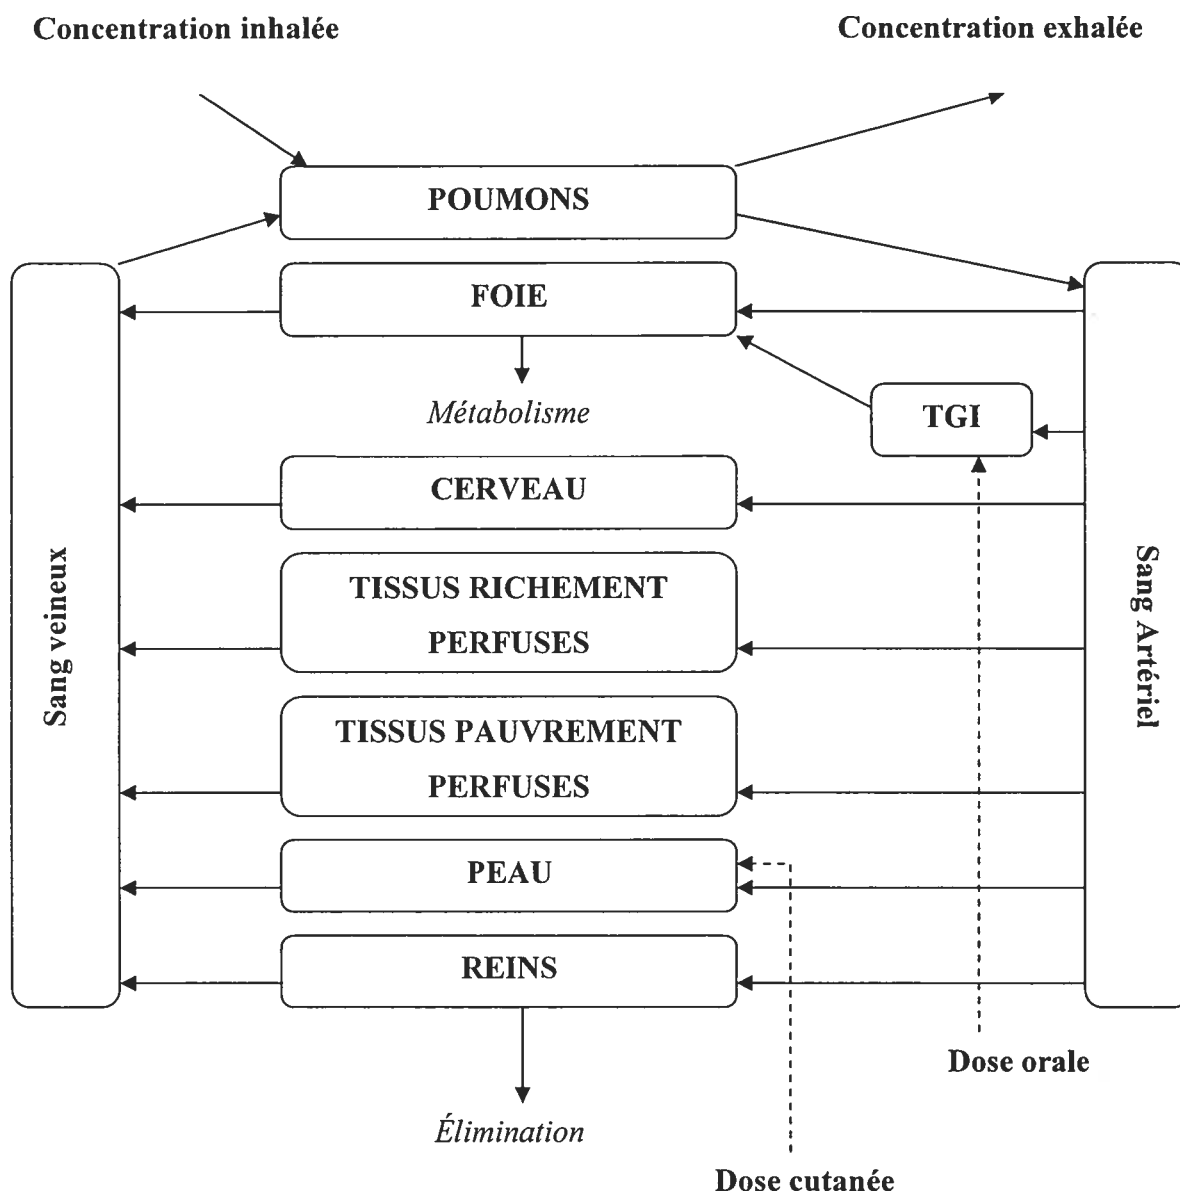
Concentration inhalée

Concentration exhalée

POUMONS

Sang veineux

FOIE

Métabolisme

TGI

Sang Artériel

CERVEAU

TISSUS RICHEMENT PERFUSES

TISSUS PAUVREMENT PERFUSES

PEAU

REINS

Élimination

Dose orale

Dose cutanée